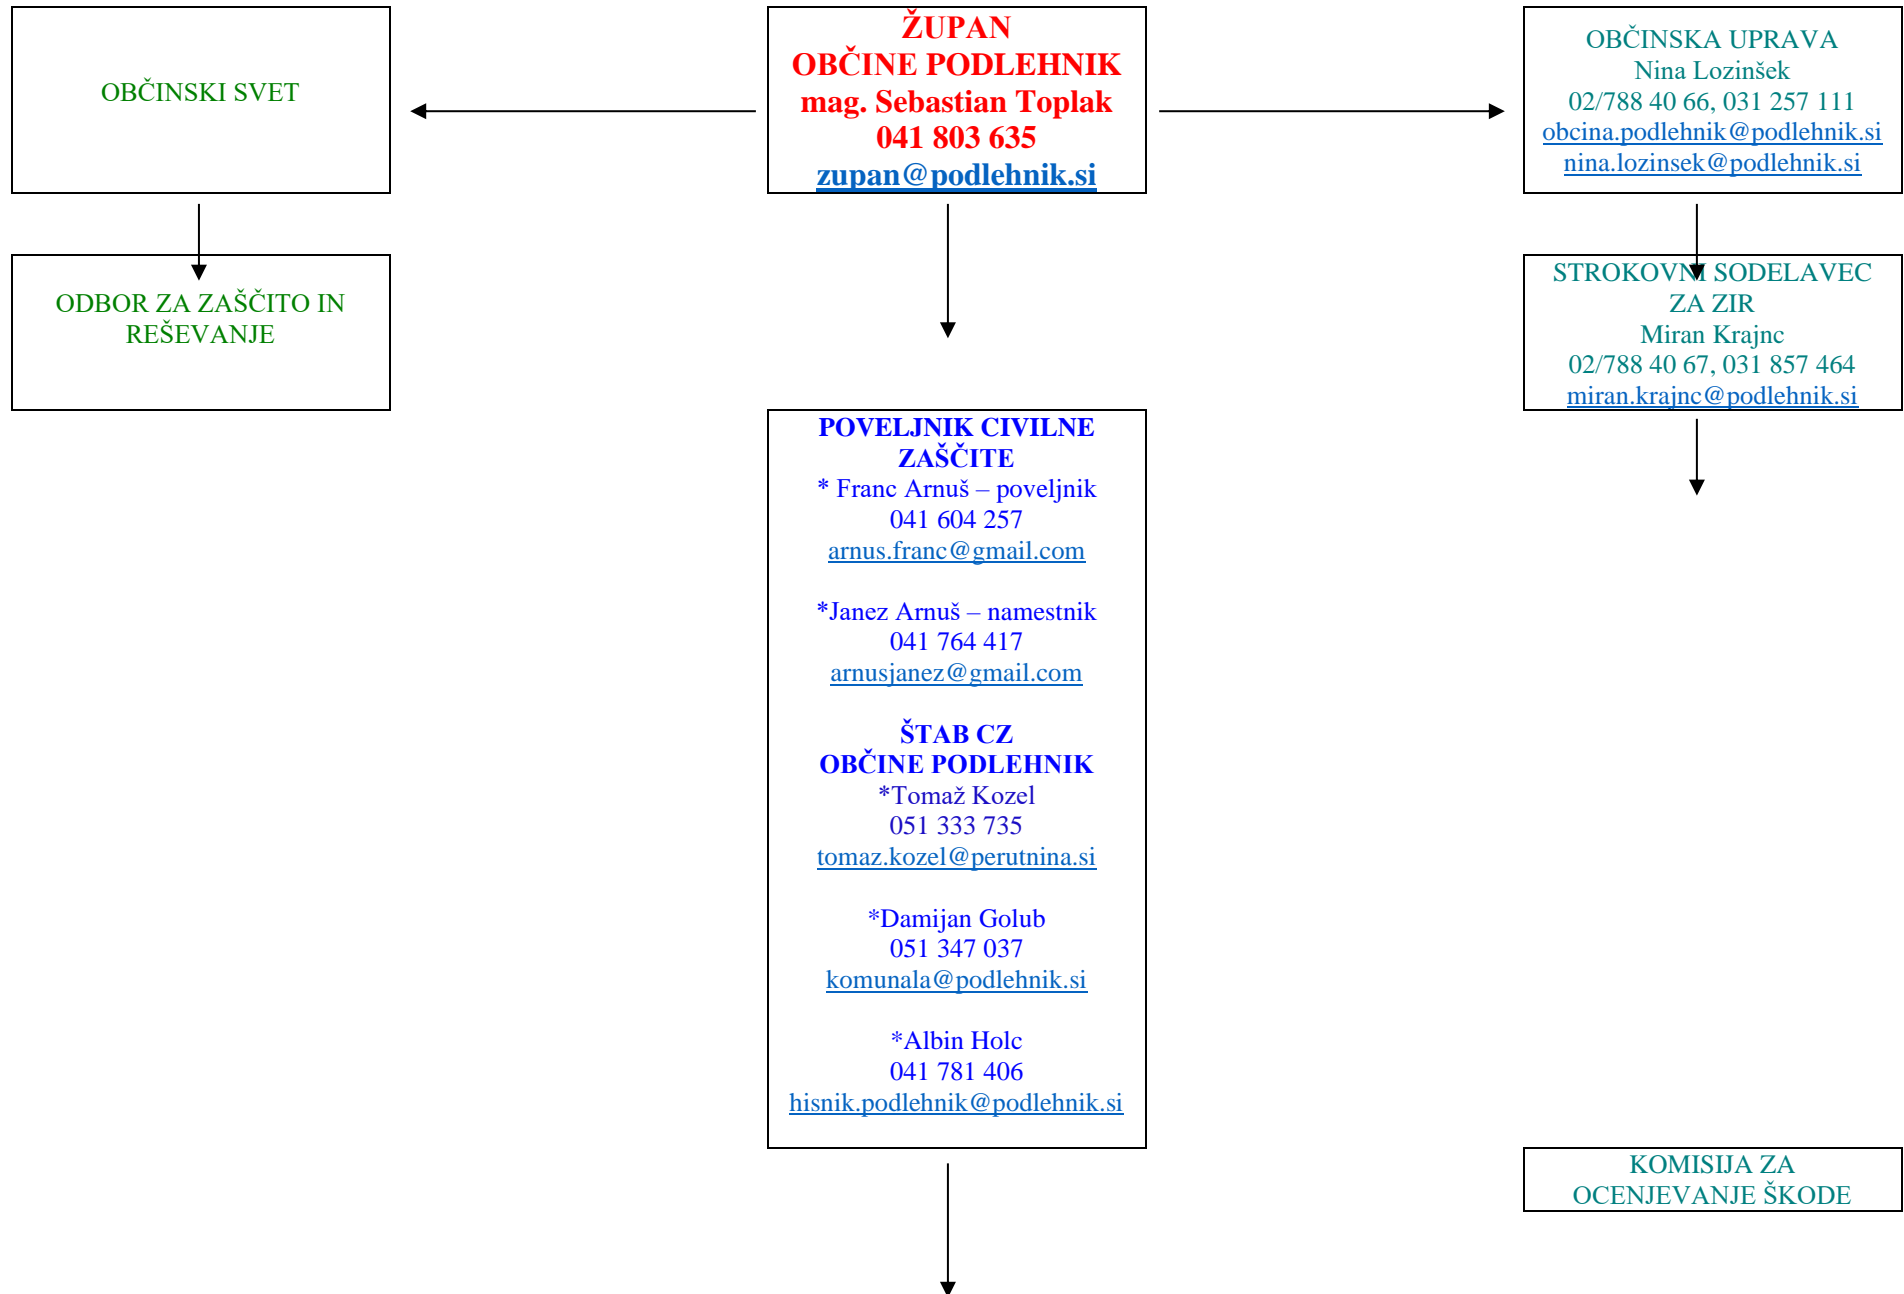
OBČINSKI SVET

ŽUPAN
OBČINE PODLEHNIK
mag. Sebastian Toplak
041 803 635
zupan@podlehnik.si

OBČINSKA UPRAVA
Nina Lozinšek
02/788 40 66, 031 257 111
obcina.podlehnik@podlehnik.si
nina.lozinsek@podlehnik.si

ODBOR ZA ZAŠČITO IN REŠEVANJE

STROKOVNI SODELAVEC ZA ZIR
Miran Krajnc
02/788 40 67, 031 857 464
miran.krajnc@podlehnik.si

POVELJNIK CIVILNE ZAŠČITE
* Franc Arnuš – poveljnik
041 604 257
arnus.franc@gmail.com

*Janez Arnuš – namestnik
041 764 417
arnusjanez@gmail.com

ŠTAB CZ
OBČINE PODLEHNIK
*Tomaž Kozel
051 333 735
tomaz.kozel@perutnina.si

*Damijan Golub
051 347 037
komunala@podlehnik.si

*Albin Holc
041 781 406
hisnik.podlehnik@podlehnik.si

KOMISIJA ZA OCENJEVANJE ŠKODE